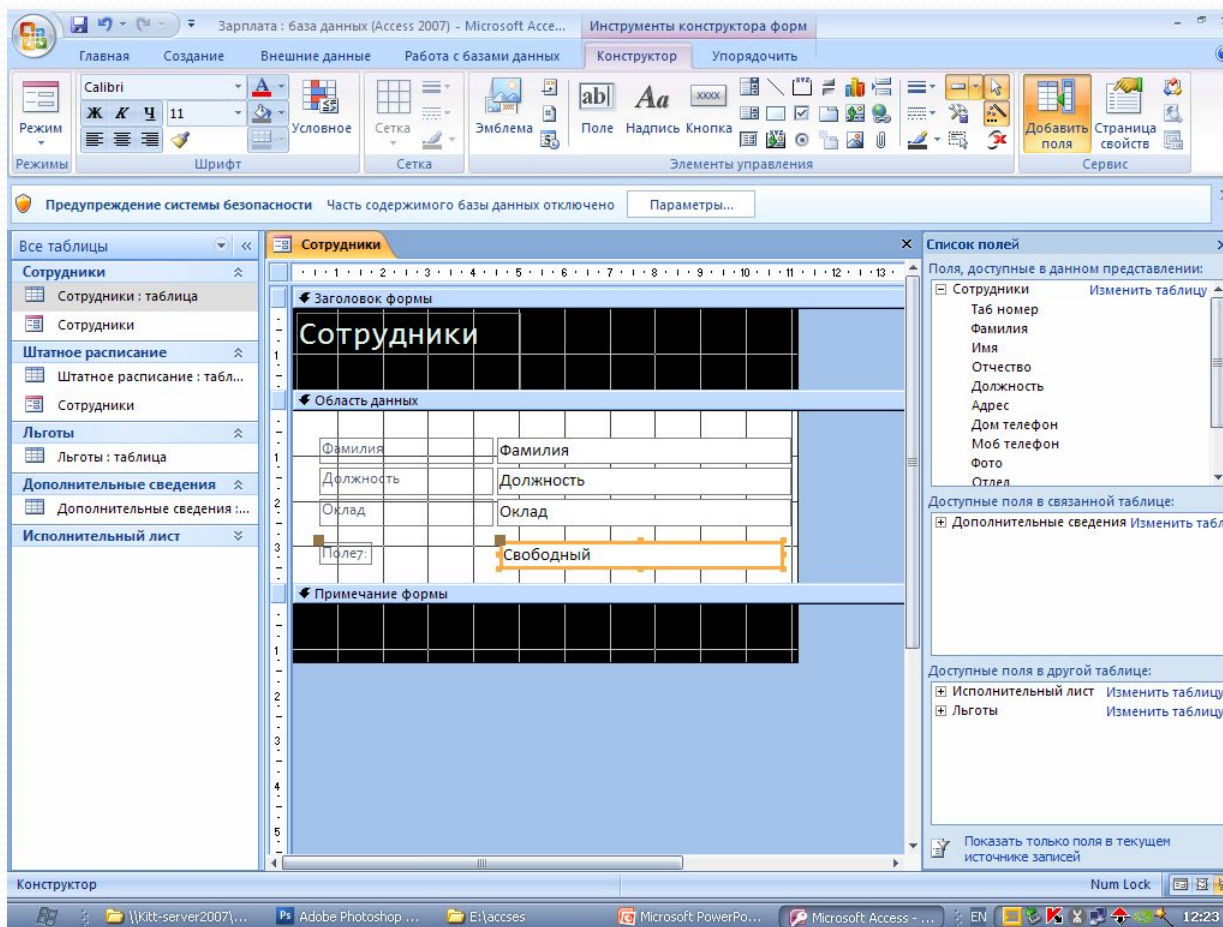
Зарплата : база данных (Access 2007) - Microsoft Acce...   Инструменты конструктора форм

Главная   Создание   Внешние данные   Работа с базами данных   Конструктор   Упорядочить

Режим   Calibri   11   Ж К Ч   Условное   Сетка   Эмблема   Поле   Надпись   Кнопка   Добавить поля   Страница свойств
Режимы   Шрифт   Сетка   Элементы управления   Сервис

Предупреждение системы безопасности   Часть содержимого базы данных отключено   Параметры...

Все таблицы
Сотрудники
Сотрудники : таблица
Сотрудники
Штатное расписание
Штатное расписание : табл...
Сотрудники
Льготы
Льготы : таблица
Дополнительные сведения
Дополнительные сведения :...
Исполнительный лист

Сотрудники
Заголовок формы
Сотрудники
Область данных
Фамилия   Фамилия
Должность   Должность
Оклад   Оклад
Поле7:   Свободный
Примечание формы

Список полей
Поля, доступные в данном представлении:
Сотрудники   Изменить таблицу
Таб номер
Фамилия
Имя
Отчество
Должность
Адрес
Дом телефон
Моб телефон
Фото
Отдел
Доступные поля в связанной таблице:
Дополнительные сведения   Изменить табл
Доступные поля в другой таблице:
Исполнительный лист   Изменить таблицу
Льготы   Изменить таблицу
Показать только поля в текущем источнике записей

Конструктор   Num Lock

\\Kitt-server2007\...   Adobe Photoshop ...   E:\accses   Microsoft PowerPo...   Microsoft Access - ...   EN   12:23